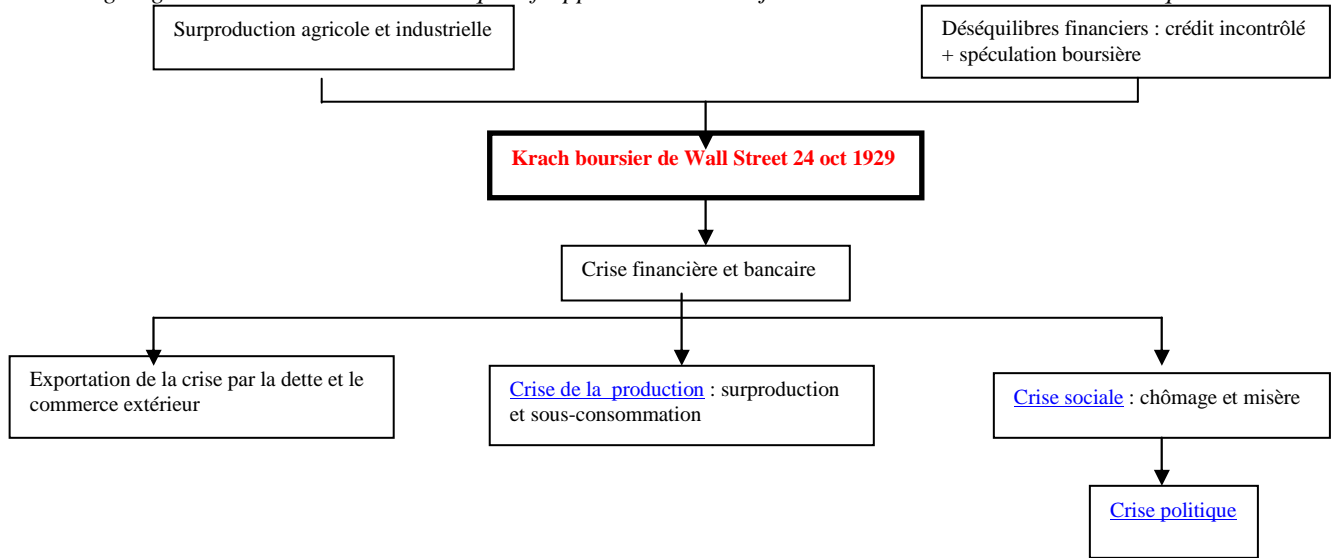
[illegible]

Surproduction agricole et industrielle

Déséquilibres financiers : crédit incontrôlé + spéculation boursière

Krach boursier de Wall Street 24 oct 1929

Crise financière et bancaire

Exportation de la crise par la dette et le commerce extérieur

Crise de la production : surproduction et sous-consommation

Crise sociale : chômage et misère

Crise politique